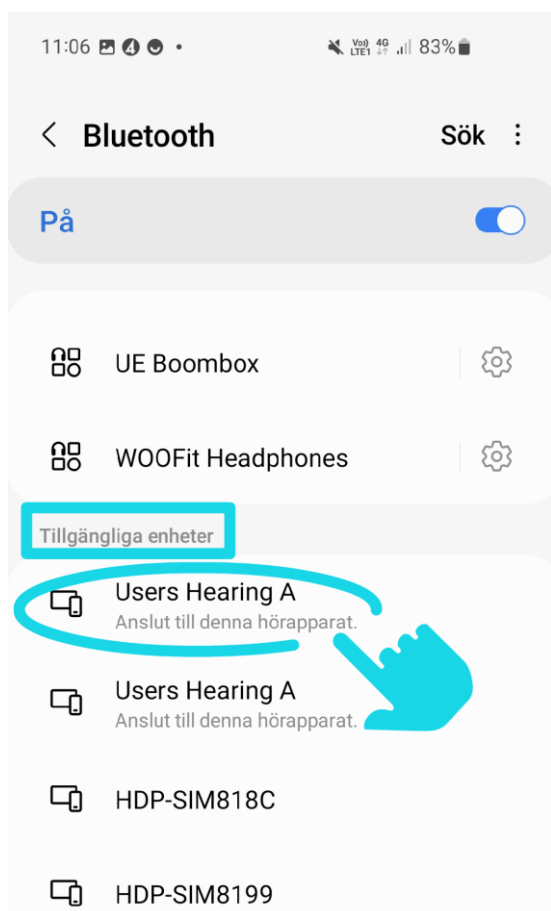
11:06 • Vo) LTE1 4G 83%

Bluetooth Sök

På

UE Boombox

WOOFit Headphones

Tillgängliga enheter

Users Hearing A
Anslut till denna hörapparat.

Users Hearing A
Anslut till denna hörapparat.

HDP-SIM818C

HDP-SIM8199